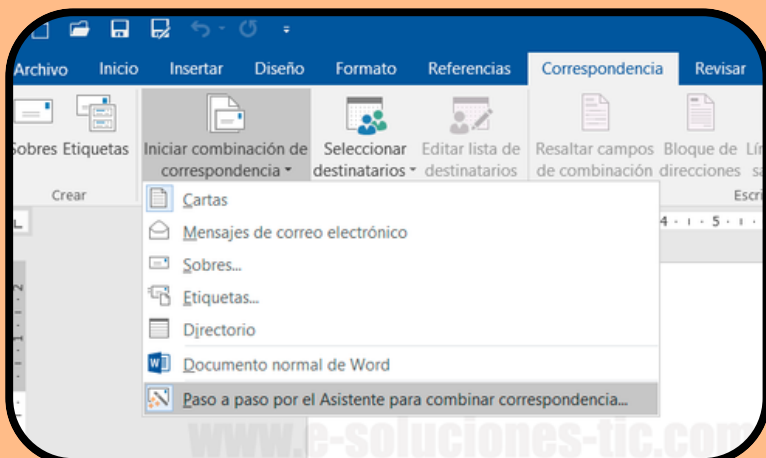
Archivo Inicio Insertar Diseño Formato Referencias Correspondencia Revisar

Sobres Etiquetas
Crear

Iniciar combinación de correspondencia

Seleccionar destinatarios

Editar lista de destinatarios

Resaltar campos de combinación

Bloque de direcciones

Lí sa

Escri

Cartas
Mensajes de correo electrónico
Sobres...
Etiquetas...
Directorio
Documento normal de Word
Paso a paso por el Asistente para combinar correspondencia...

www.e-soluciones-tic.com